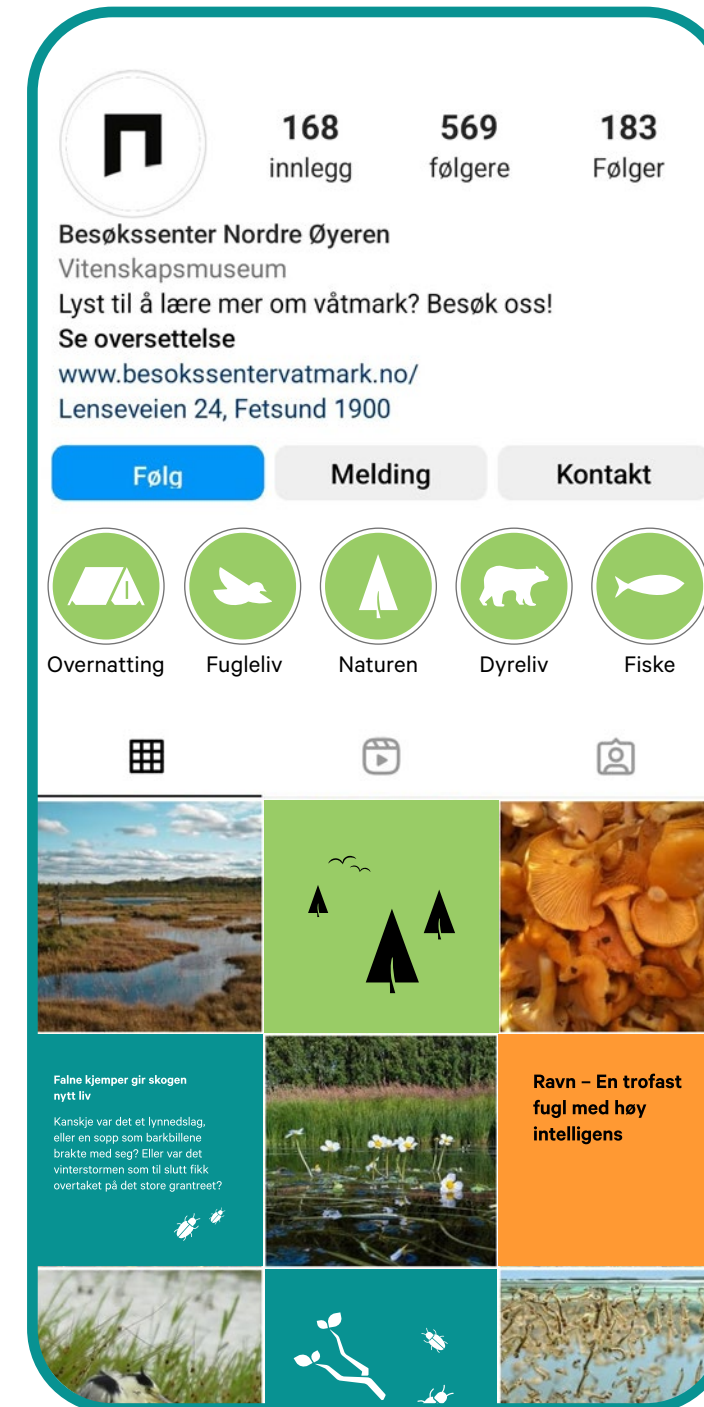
168
innlegg

569
følgere

183
Følger

Besøkssenter Nordre Øyeren
Vitenskapsmuseum
Lyst til å lære mer om våtmark? Besøk oss!
Se oversettelse
www.besokssentervatmark.no/
Lenseveien 24, Fetsund 1900

Følg
Melding
Kontakt

Overnatting
Fugleliv
Naturen
Dyreliv
Fiske

Falne kjemper gir skogen nytt liv

Kanskje var det et lynnedslag, eller en sopp som barkbillene brakte med seg? Eller var det vinterstormen som til slutt fikk overtaket på det store grantreet?

Ravn – En trofast fugl med høy intelligens